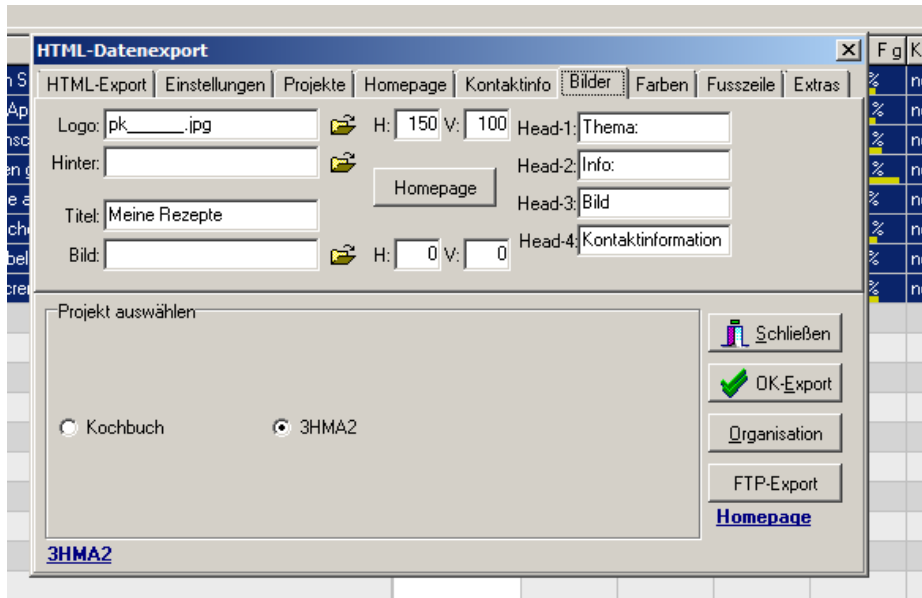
HTML-Datenexport

HTML-Export | Einstellungen | Projekte | Homepage | Kontaktinfo | Bilder | Farben | Fusszeile | Extras

Logo: pk\_\_\_\_\_\_.jpg
H: 150 V: 100
Head-1: Thema:
Hinter:
Head-2: Info:
Homepage
Head-3: Bild
Titel: Meine Rezepte
Head-4: Kontaktinformation
Bild:
H: 0 V: 0

Projekt auswählen

Kochbuch
3HMA2

Schließen
OK-Export
Organisation
FTP-Export
Homepage

3HMA2

F g K